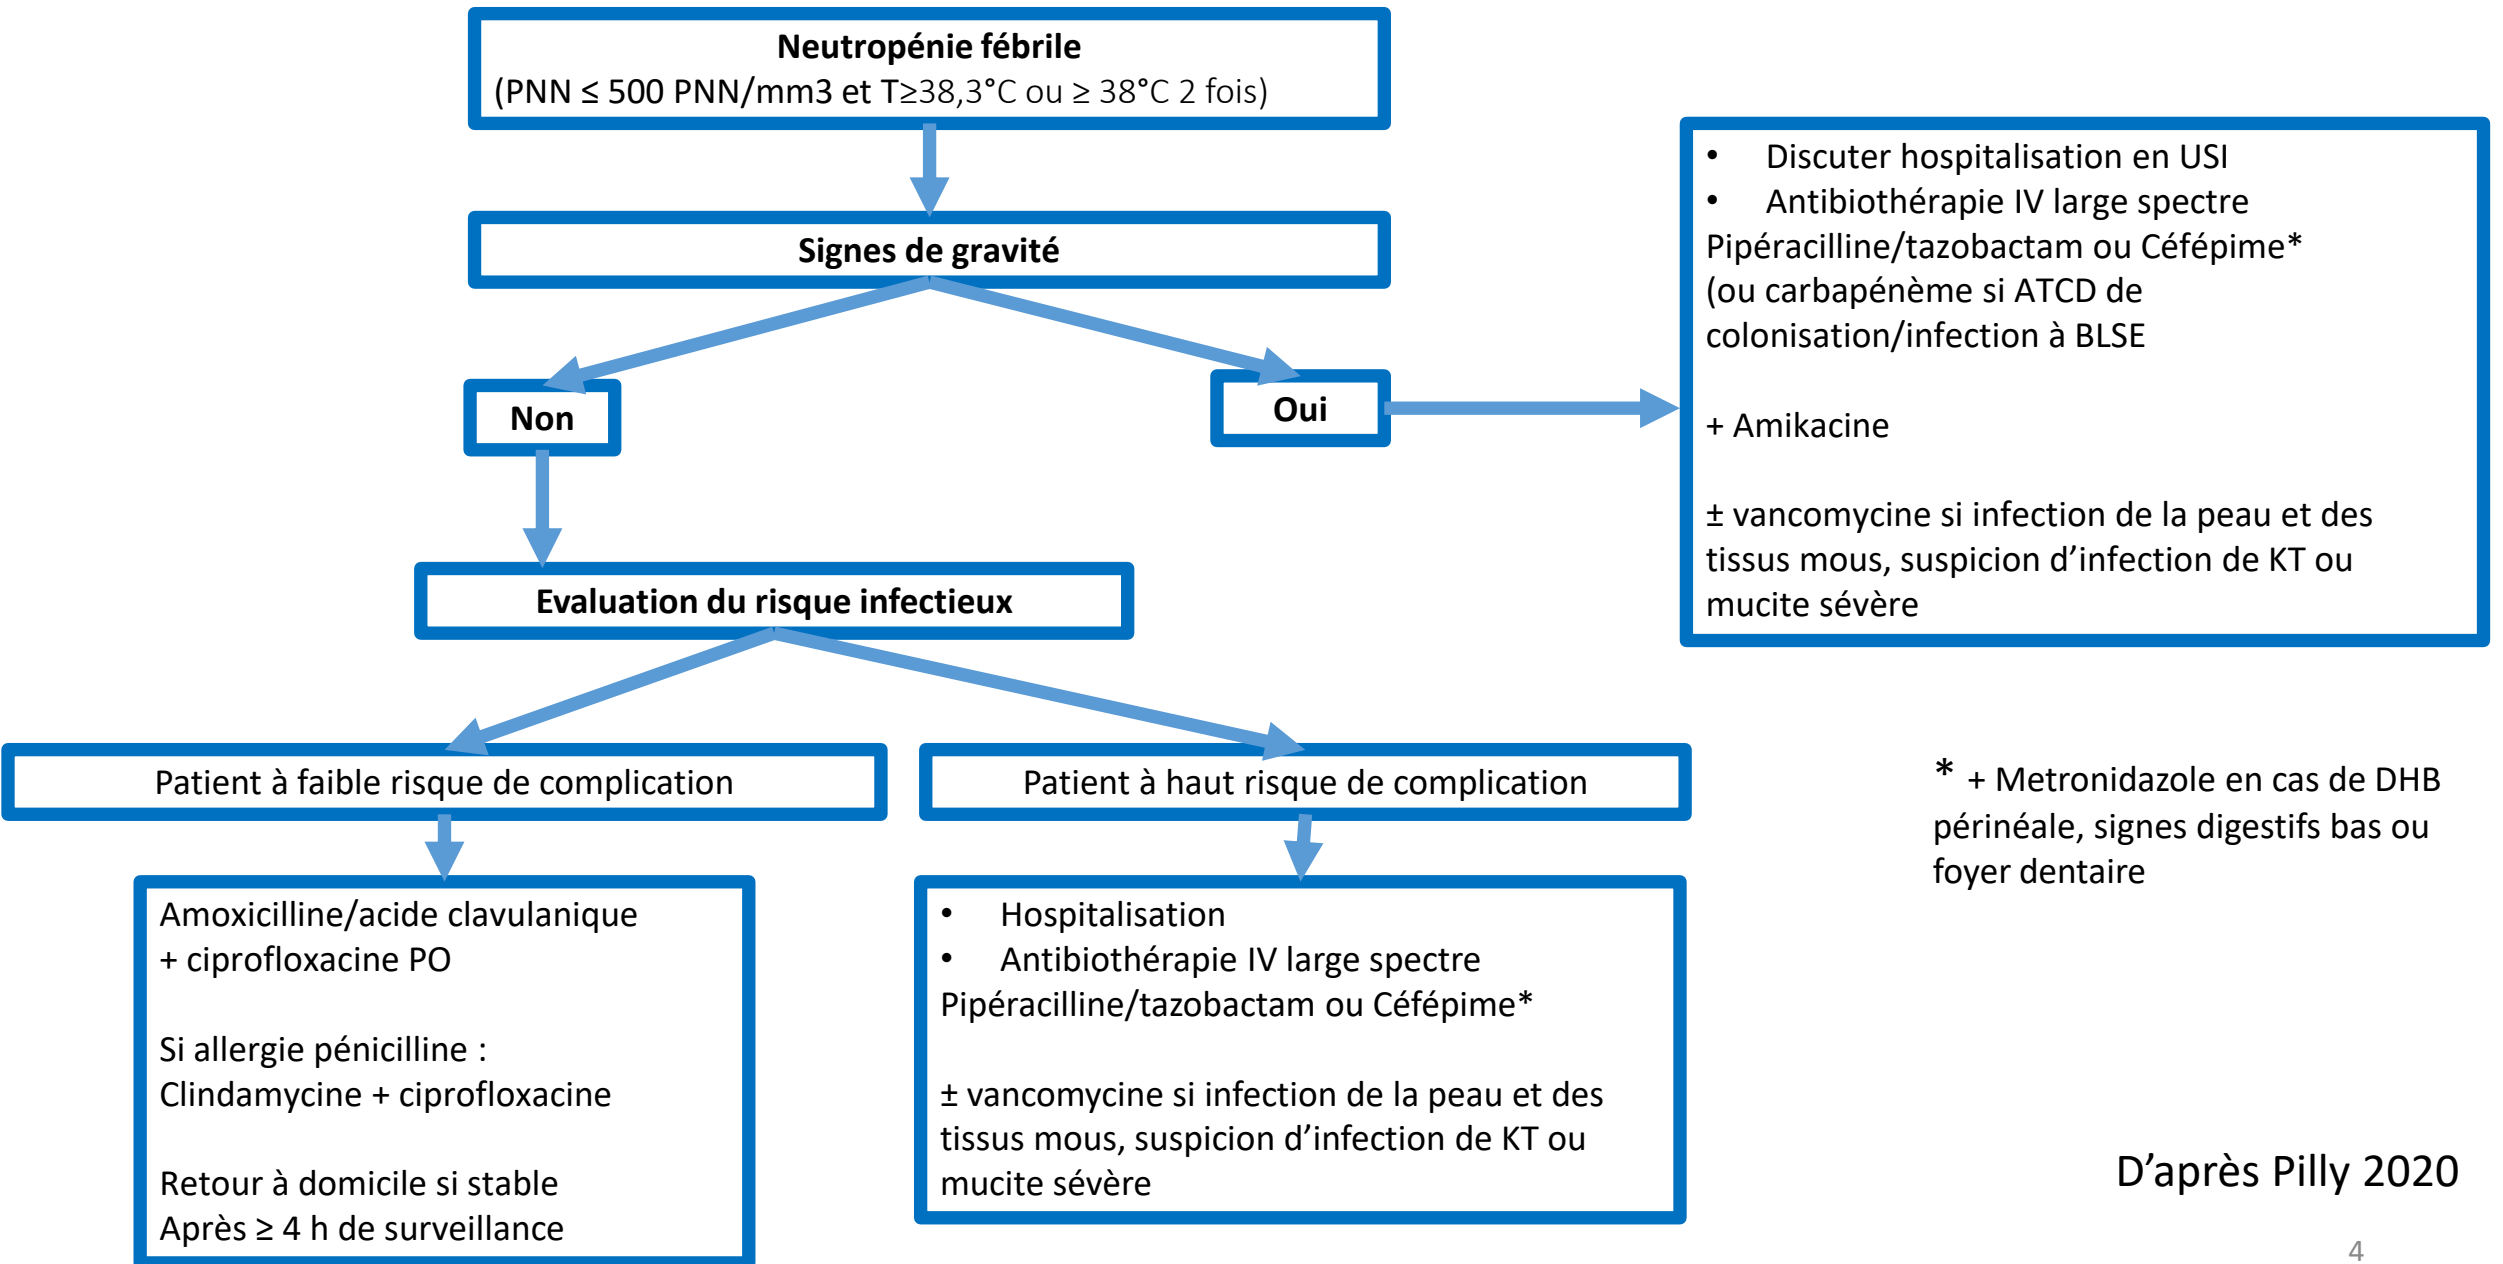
**Neutropénie fébrile**
(PNN ≤ 500 PNN/mm3 et T≥38,3°C ou ≥ 38°C 2 fois)

**Signes de gravité**

**Non**

**Oui**

• Discuter hospitalisation en USI
• Antibiothérapie IV large spectre
Pipéracilline/tazobactam ou Céfépime*
(ou carbapénème si ATCD de colonisation/infection à BLSE

+ Amikacine

± vancomycine si infection de la peau et des tissus mous, suspicion d'infection de KT ou mucite sévère

**Evaluation du risque infectieux**

Patient à faible risque de complication

Patient à haut risque de complication

* + Metronidazole en cas de DHB périnéale, signes digestifs bas ou foyer dentaire

Amoxicilline/acide clavulanique
+ ciprofloxacine PO

Si allergie pénicilline :
Clindamycine + ciprofloxacine

Retour à domicile si stable
Après ≥ 4 h de surveillance

• Hospitalisation
• Antibiothérapie IV large spectre
Pipéracilline/tazobactam ou Céfépime*

± vancomycine si infection de la peau et des tissus mous, suspicion d'infection de KT ou mucite sévère

D'après Pilly 2020

4